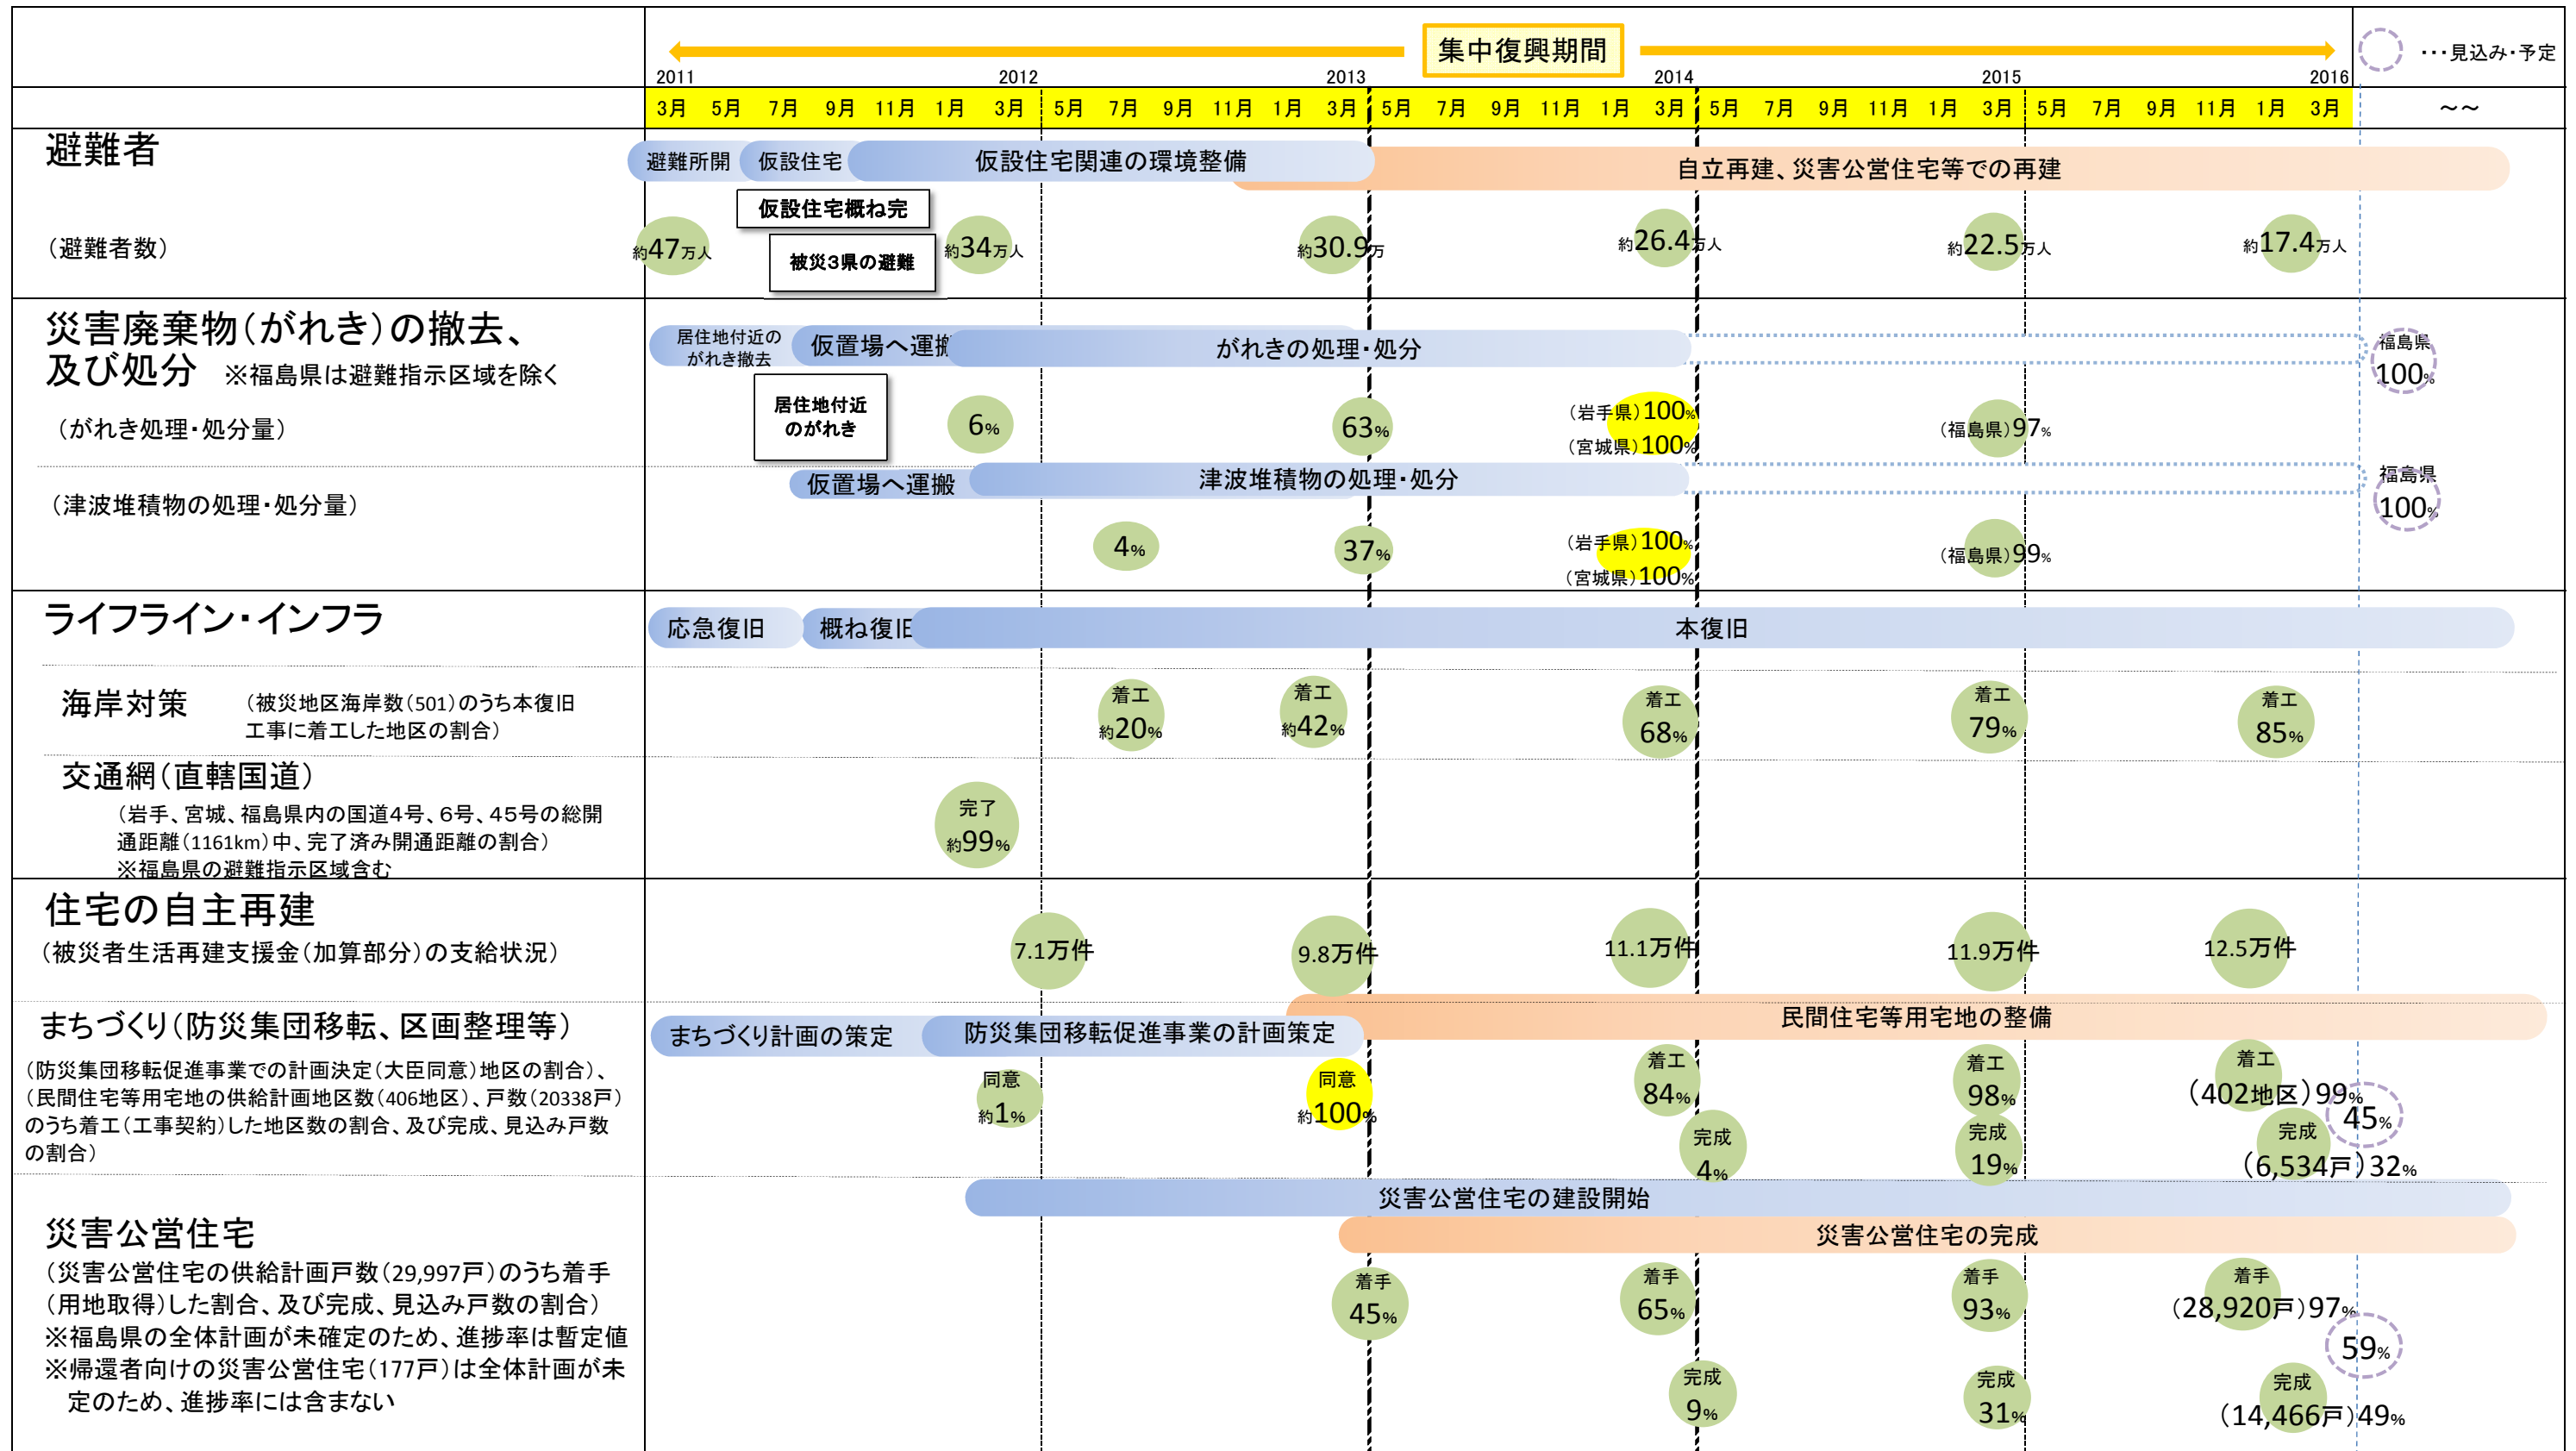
集中復興期間

…見込み・予定

2011 2012 2013 2014 2015 2016

3月 5月 7月 9月 11月 1月 3月 5月 7月 9月 11月 1月 3月 5月 7月 9月 11月 1月 3月 5月 7月 9月 11月 1月 3月 5月 7月 9月 11月 1月 3月 ～～

避難者

避難所開 仮設住宅 仮設住宅関連の環境整備 自立再建、災害公営住宅等での再建

仮設住宅概ね完

被災3県の避難

（避難者数）

約47万人 約34万人 約30.9万 約26.4万人 約22.5万人 約17.4万人

災害廃棄物（がれき）の撤去、及び処分 ※福島県は避難指示区域を除く

居住地付近のがれき撤去 仮置場へ運搬 がれきの処理・処分

居住地付近のがれき

（がれき処理・処分量）

6% 63% （岩手県）100% （宮城県）100% （福島県）97% 福島県 100%

（津波堆積物の処理・処分量）

仮置場へ運搬 津波堆積物の処理・処分

4% 37% （岩手県）100% （宮城県）100% （福島県）99% 福島県 100%

ライフライン・インフラ

応急復旧 概ね復旧 本復旧

海岸対策 （被災地区海岸数（501）のうち本復旧工事に着工した地区の割合）

着工 約20% 着工 約42% 着工 68% 着工 79% 着工 85%

交通網（直轄国道）

（岩手、宮城、福島県内の国道4号、6号、45号の総開通距離（1161km）中、完了済み開通距離の割合）
※福島県の避難指示区域含む

完了 約99%

住宅の自主再建

（被災者生活再建支援金（加算部分）の支給状況）

7.1万件 9.8万件 11.1万件 11.9万件 12.5万件

まちづくり（防災集団移転、区画整理等）

まちづくり計画の策定 防災集団移転促進事業の計画策定 民間住宅等用宅地の整備

（防災集団移転促進事業での計画決定（大臣同意）地区の割合）、（民間住宅等用宅地の供給計画地区数（406地区）、戸数（20338戸）のうち着工（工事契約）した地区数の割合、及び完成、見込み戸数の割合）

同意 約1% 同意 約100% 着工 84% 完成 4% 着工 98% 完成 19% 着工 （402地区）99% 45% 完成 （6,534戸）32%

災害公営住宅の建設開始

災害公営住宅の完成

災害公営住宅

（災害公営住宅の供給計画戸数（29,997戸）のうち着手（用地取得）した割合、及び完成、見込み戸数の割合）
※福島県の全体計画が未確定のため、進捗率は暫定値
※帰還者向けの災害公営住宅（177戸）は全体計画が未定のため、進捗率には含まない

着手 45% 着手 65% 完成 9% 着手 93% 完成 31% 着手 （28,920戸）97% 59% 完成 （14,466戸）49%